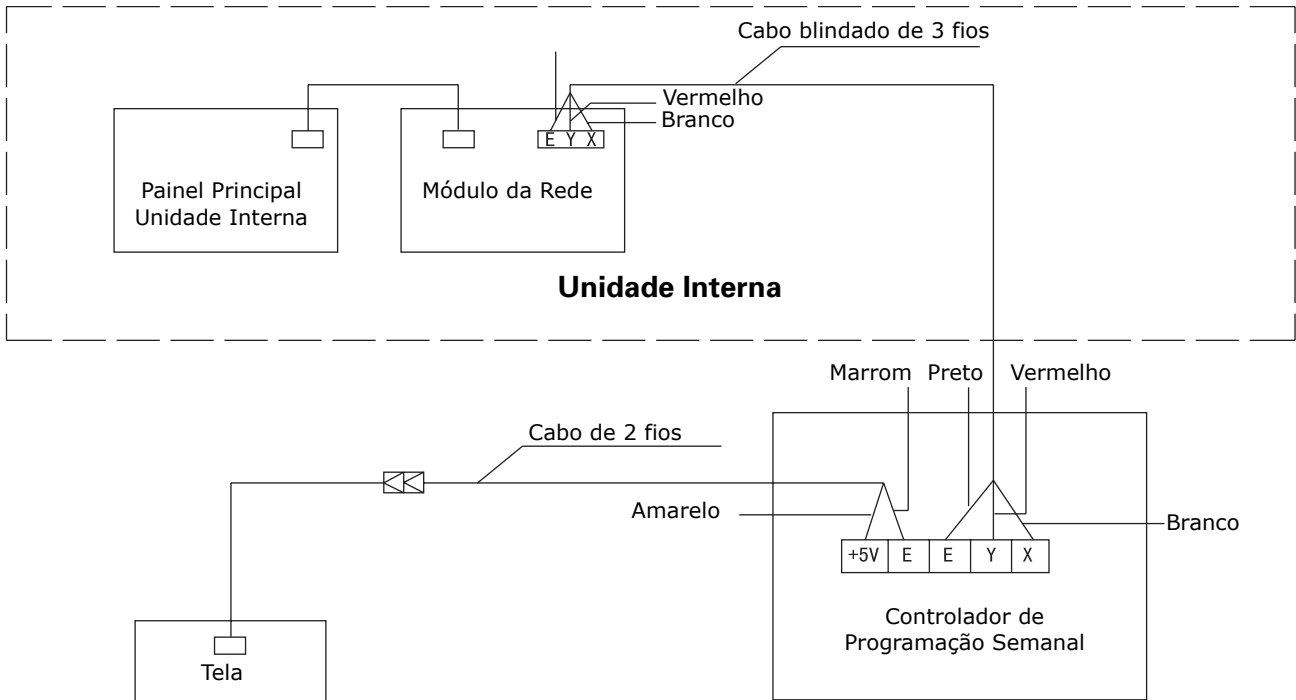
Cabo blindado de 3 fios

Vermelho

Branco

E Y X

Painel Principal
Unidade Interna

Módulo da Rede

Unidade Interna

Marrom Preto Vermelho

Cabo de 2 fios

Amarelo

Branco

+5V E E Y X

Controlador de
Programação Semanal

Tela